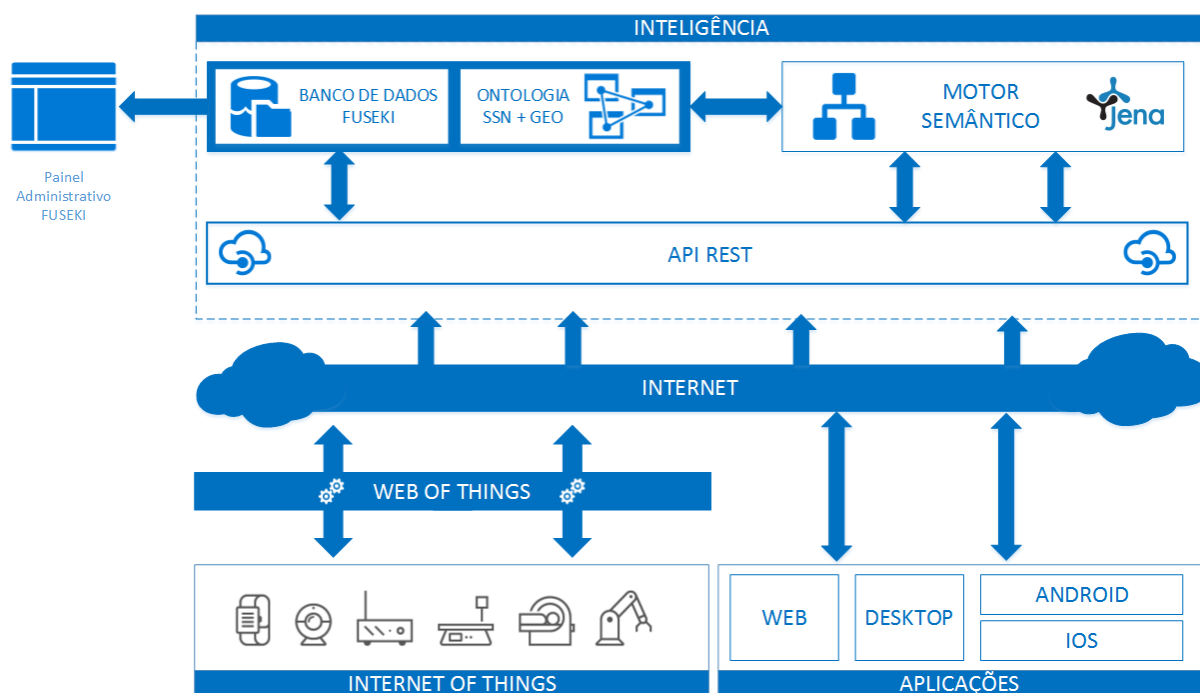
INTELIGÊNCIA

Painel Administrativo FUSEKI

BANCO DE DADOS FUSEKI

ONTOLOGIA SSN + GEO

MOTOR SEMÂNTICO

Jena

API REST

INTERNET

WEB OF THINGS

WEB

DESKTOP

ANDROID

IOS

INTERNET OF THINGS

APLICAÇÕES